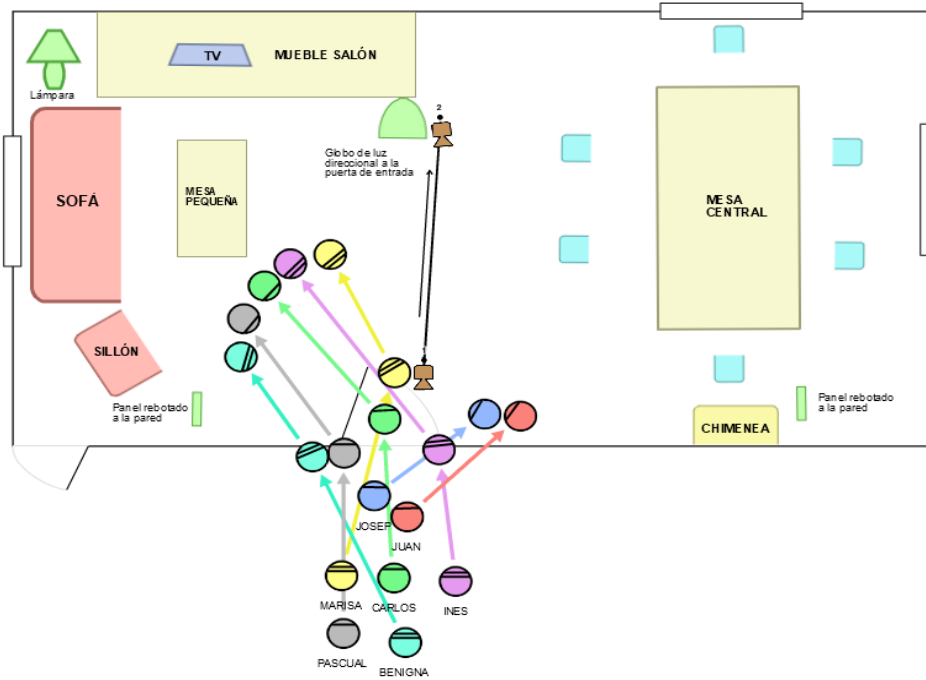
Lámpara

TV

MUEBLE SALÓN

SOFÁ

MESA PEQUEÑA

SILLÓN

Globo de luz direccional a la puerta de entrada

2

1

MESA CENTRAL

Panel rebotado a la pared

Panel rebotado a la pared

CHIMENEA

JOSEP

JUAN

MARISA

CARLOS

INES

PASCUAL

BENIGNA